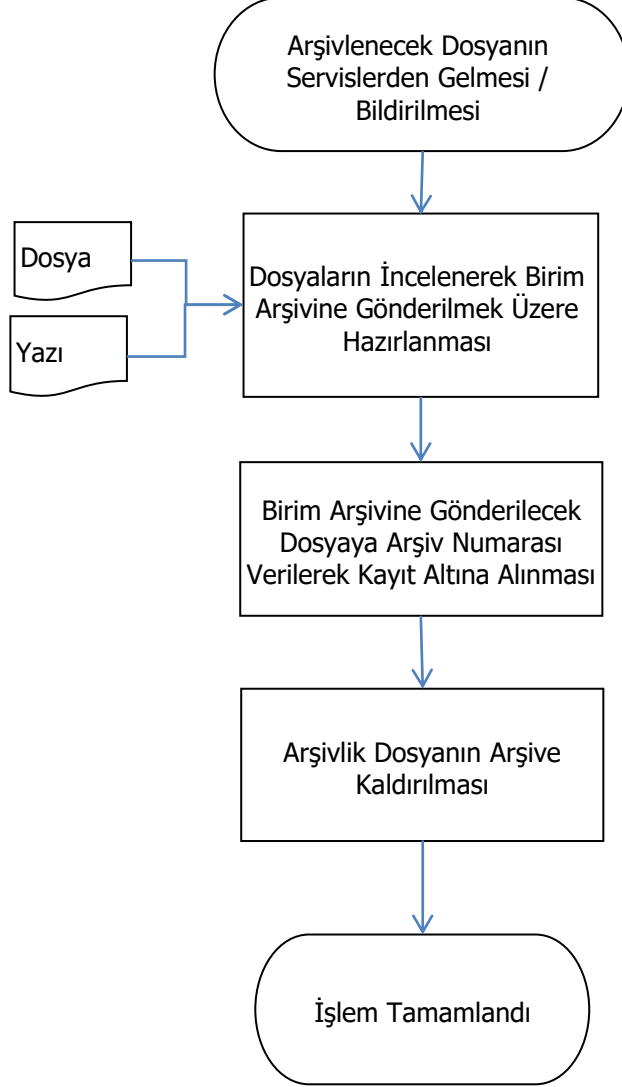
Arşivlenecek Dosyanın Servislerden Gelmesi / Bildirilmesi

Dosya

Yazı

Dosyaların İncelenerek Birim Arşivine Gönderilmek Üzere Hazırlanması

Birim Arşivine Gönderilecek Dosyaya Arşiv Numarası Verilerek Kayıt Altına Alınması

Arşivlik Dosyanın Arşive Kaldırılması

İşlem Tamamlandı